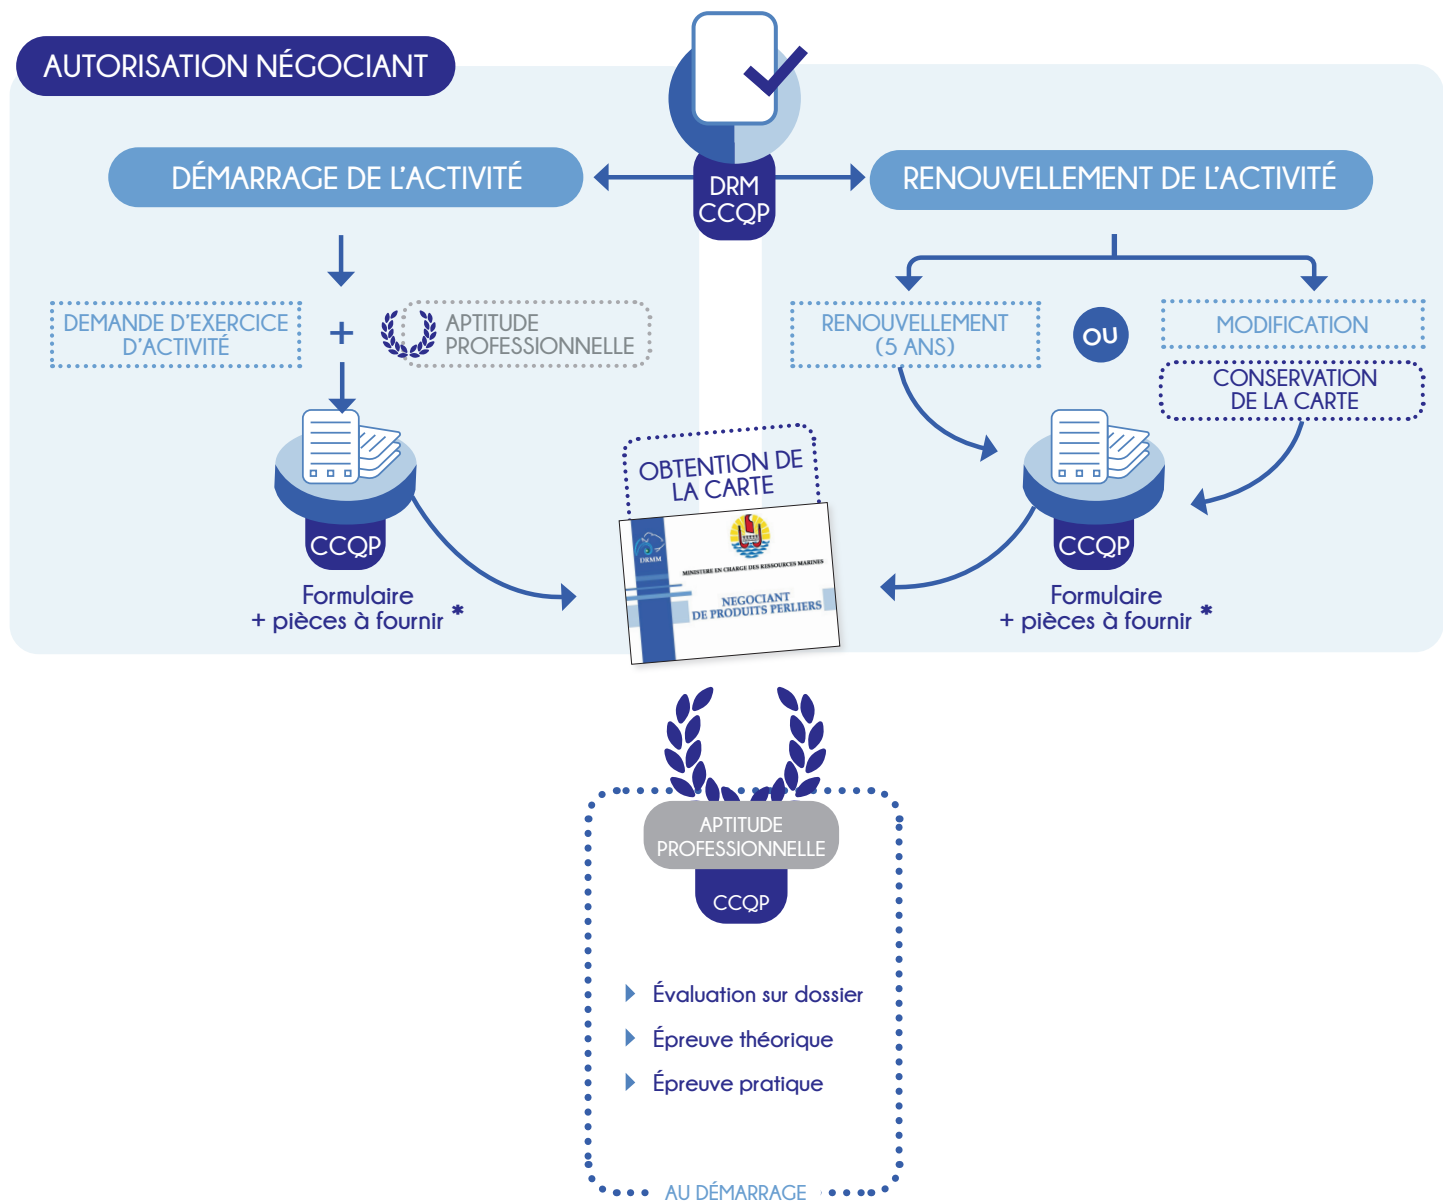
AUTORISATION NÉGOCIANT

DRM
CCQP

DÉMARRAGE DE L'ACTIVITÉ

RENOUVELLEMENT DE L'ACTIVITÉ

DEMANDE D'EXERCICE D'ACTIVITÉ

+

APTITUDE PROFESSIONNELLE

RENOUVELLEMENT (5 ANS)

OU

MODIFICATION

CONSERVATION DE LA CARTE

CCQP

Formulaire
+ pièces à fournir *

OBTENTION DE LA CARTE

DRMM

MINISTERE EN CHARGE DES RESSOURCES MARINES

NEGOCIANT
DE PRODUITS PERLIERS

CCQP

Formulaire
+ pièces à fournir *

APTITUDE PROFESSIONNELLE

CCQP

Évaluation sur dossier

Épreuve théorique

Épreuve pratique

AU DÉMARRAGE